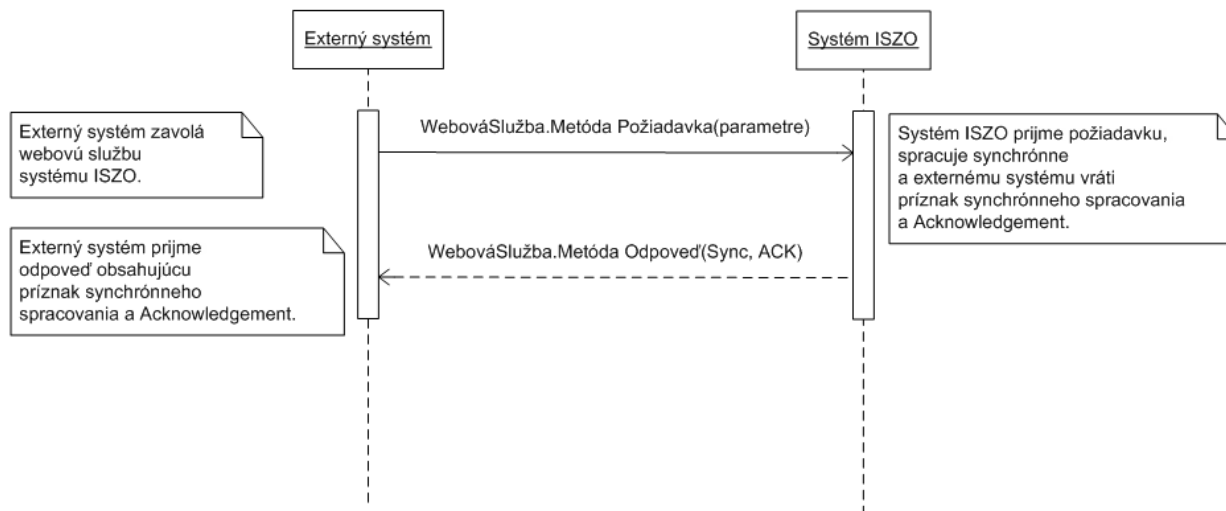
Externý systém

Systém ISZO

Externý systém zavolá webovú službu systému ISZO.

WebováSlužba.Metóda Požiadavka(parametre)

Systém ISZO prijme požiadavku, spracuje synchrónne a externému systému vráti príznak synchrónneho spracovania a Acknowledgement.

Externý systém prijme odpoveď obsahujúcu príznak synchrónneho spracovania a Acknowledgement.

WebováSlužba.Metóda Odpoveď(Sync, ACK)